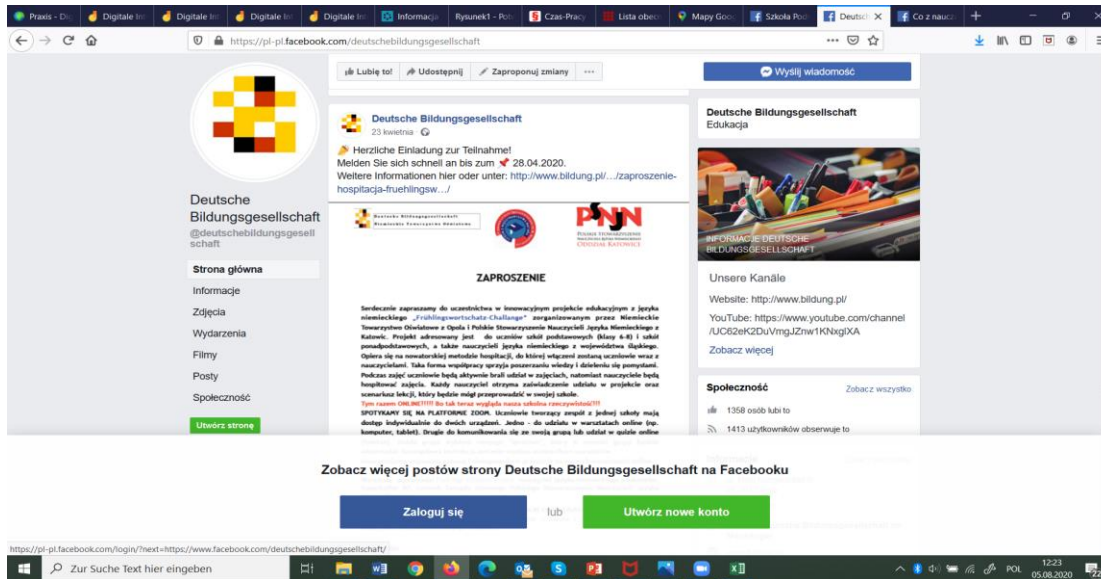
Praxis - Dig | Digitale Int | Digitale Int | Digitale Int | Digitale Int | Informacja | Rysunek1 - Poto | Czas-Pracy | Lista obecn | Mapy Goog | Szkoła Pod | Deutsch | Co z naucz

https://pl-pl.facebook.com/deutschebildungsgesellschaft

Lubię to! | Udostępnij | Zaproponuj zmiany | ···

Wyślij wiadomość

Deutsche Bildungsgesellschaft
@deutschebildungsgesellschaft

Strona główna
Informacje
Zdjęcia
Wydarzenia
Filmy
Posty
Społeczność
Utwórz stronę

Deutsche Bildungsgesellschaft
23 kwietnia

Herzliche Einladung zur Teilnahme!
Melden Sie sich schnell an bis zum 28.04.2020.
Weitere Informationen hier oder unter: http://www.bildung.pl/…/zaproszenie-hospitacja-fruehlingsw…/

Deutsche Bildungsgesellschaft
Niemieckie Towarzystwo Oświatowe

PSNJN
POLSKIE STOWARZYSZENIE NAUCZYCIELI JĘZYKA NIEMIECKIEGO
ODDZIAŁ KATOWICE

ZAPROSZENIE

Serdecznie zapraszamy do uczestnictwa w innowacyjnym projekcie edukacyjnym z języka niemieckiego „Frühlingswortschatz-Challange" zorganizowanym przez Niemieckie Towarzystwo Oświatowe z Opola i Polskie Stowarzyszenie Nauczycieli Języka Niemieckiego z Katowic. Projekt adresowany jest do uczniów szkół podstawowych (klasy 6-8) i szkół ponadpodstawowych, a także nauczycieli języka niemieckiego z województwa śląskiego. Opiera się na nowatorskiej metodzie hospitacji, do której włączeni zostaną uczniowie wraz z nauczycielami. Taka forma współpracy sprzyja poszerzaniu wiedzy i dzieleniu się pomysłami. Podczas zajęć uczniowie będą aktywnie brali udział w zajęciach, natomiast nauczyciele będą hospitować zajęcia. Każdy nauczyciel otrzyma zaświadczenie udziału w projekcie oraz scenariusz lekcji, który będzie mógł przeprowadzić w swojej szkole.
Tym razem ONLINE!!!!! Bo tak teraz wygląda nasza szkolna rzeczywistość!!!
SPOTYKAMY SIĘ NA PLATFORMIE ZOOM. Uczniowie tworzący zespół z jednej szkoły mają dostęp indywidualnie do dwóch urządzeń. Jedno - do udziału w warsztatach online (np. komputer, tablet). Drugie do komunikowania się ze swoją grupą lub udział w quizie online

Deutsche Bildungsgesellschaft
Edukacja

INFORMACJE DEUTSCHE BILDUNGSGESELLSCHAFT

Unsere Kanäle
Website: http://www.bildung.pl/
YouTube: https://www.youtube.com/channel/UC62eK2DuVmgJZnw1KNxglXA
Zobacz więcej

Społeczność
Zobacz wszystko
1358 osób lubi to
1413 użytkowników obserwuje to

Zobacz więcej postów strony Deutsche Bildungsgesellschaft na Facebooku

Zaloguj się
lub
Utwórz nowe konto

https://pl-pl.facebook.com/login/?next=https://www.facebook.com/deutschebildungsgesellschaft/

Zur Suche Text hier eingeben

POL
12:23
05.08.2020